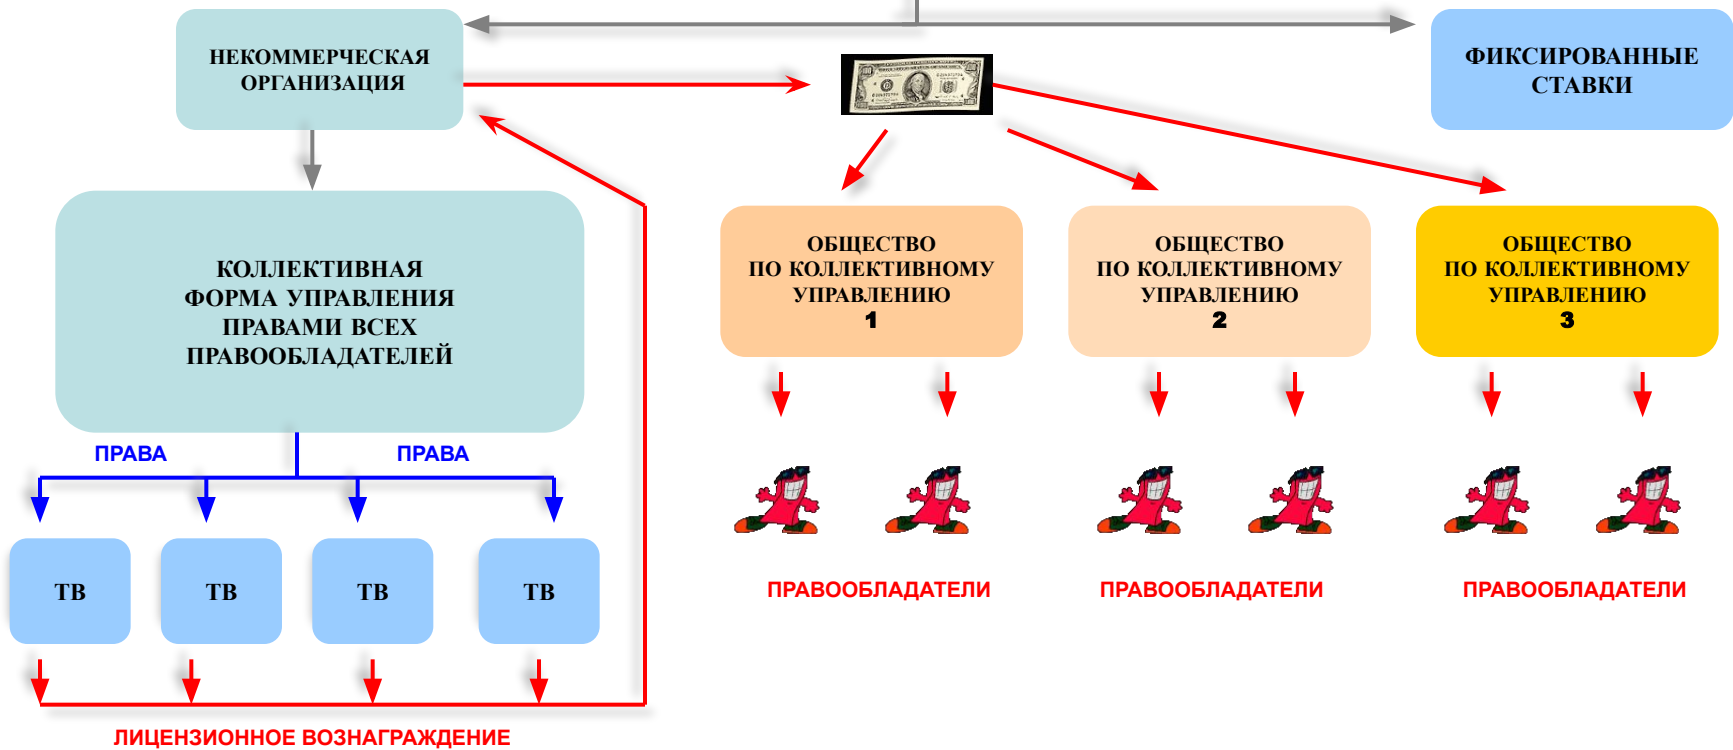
НЕКОММЕРЧЕСКАЯ ОРГАНИЗАЦИЯ

ФИКСИРОВАННЫЕ СТАВКИ

КОЛЛЕКТИВНАЯ ФОРМА УПРАВЛЕНИЯ ПРАВАМИ ВСЕХ ПРАВООБЛАДАТЕЛЕЙ

ОБЩЕСТВО ПО КОЛЛЕКТИВНОМУ УПРАВЛЕНИЮ 1

ОБЩЕСТВО ПО КОЛЛЕКТИВНОМУ УПРАВЛЕНИЮ 2

ОБЩЕСТВО ПО КОЛЛЕКТИВНОМУ УПРАВЛЕНИЮ 3

ПРАВА

ПРАВА

ТВ

ТВ

ТВ

ТВ

ПРАВООБЛАДАТЕЛИ

ПРАВООБЛАДАТЕЛИ

ПРАВООБЛАДАТЕЛИ

ЛИЦЕНЗИОННОЕ ВОЗНАГРАЖДЕНИЕ